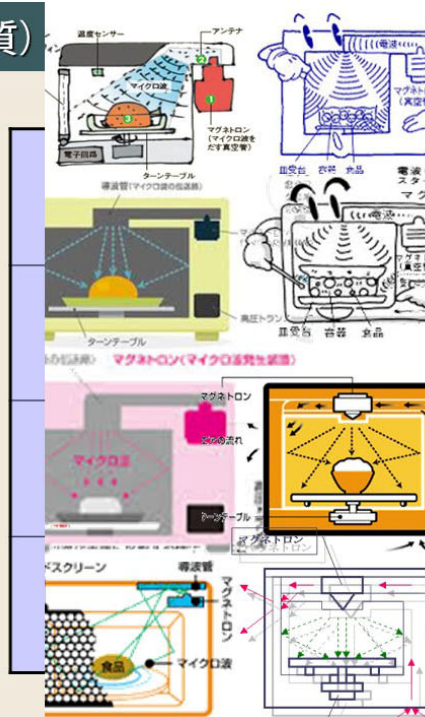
質)

温度センサー
アンテナ
マイクロ波
マグネトロン（マイクロ波をだす真空管）
電子回路
ターンテーブル

電波
マグネトロン（真空管）
皿受台 容器 食品
電波スターラー
マグネ

導波管（マイクロ波の伝送路）
高圧トランス
ターンテーブル

皿受台 容器 食品

マグネトロン（マイクロ波発生装置）
マグネトロン
マイクロ波
空気の流れ
ターンテーブル

マグネトロン

スクリーン
導波管
マグネトロン
食品
マイクロ波